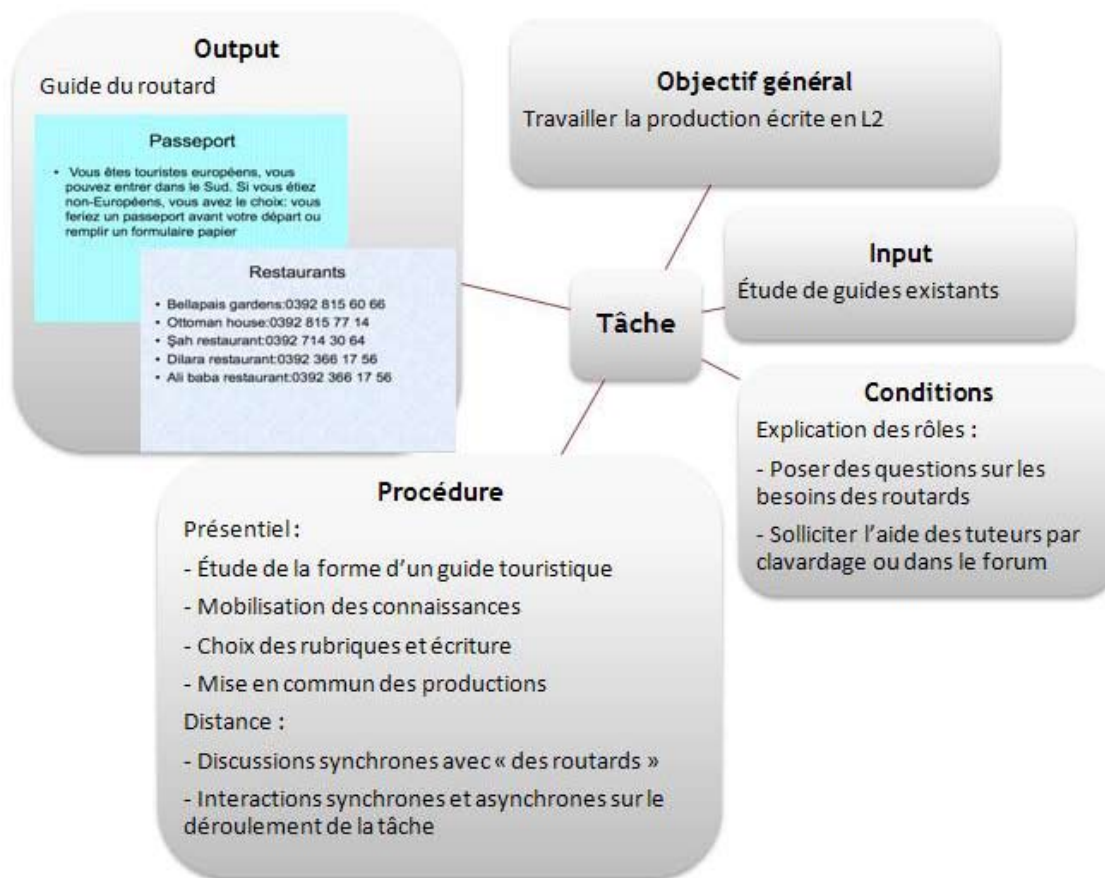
Output

Guide du routard

Passeport

• Vous êtes touristes européens, vous pouvez entrer dans le Sud. Si vous étiez non-Européens, vous avez le choix: vous feriez un passeport avant votre départ ou remplir un formulaire papier

Restaurants

• Bellapais gardens:0392 815 60 66
• Ottoman house:0392 815 77 14
• Şah restaurant:0392 714 30 64
• Dilara restaurant:0392 366 17 56
• Ali baba restaurant:0392 366 17 56

Objectif général

Travailler la production écrite en L2

Input

Étude de guides existants

Tâche

Conditions

Explication des rôles :

- Poser des questions sur les besoins des routards

- Solliciter l'aide des tuteurs par clavardage ou dans le forum

Procédure

Présentiel :

- Étude de la forme d'un guide touristique

- Mobilisation des connaissances

- Choix des rubriques et écriture

- Mise en commun des productions

Distance :

- Discussions synchrones avec « des routards »

- Interactions synchrones et asynchrones sur le déroulement de la tâche